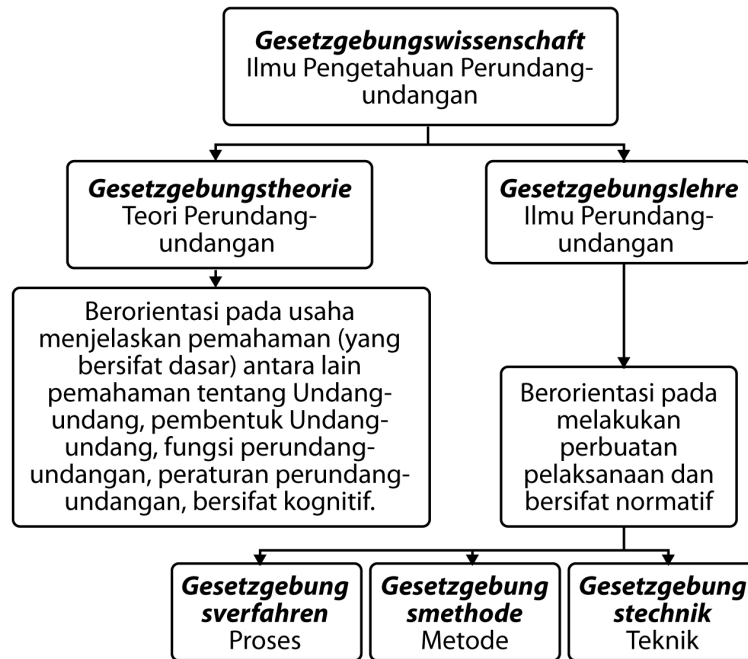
***Gesetzgebungswissenschaft***
Ilmu Pengetahuan Perundang-undangan

***Gesetzgebungstheorie***
Teori Perundang-undangan

***Gesetzgebungslehre***
Ilmu Perundang-undangan

Berorientasi pada usaha menjelaskan pemahaman (yang bersifat dasar) antara lain pemahaman tentang Undang-undang, pembentuk Undang-undang, fungsi perundang-undangan, peraturan perundang-undangan, bersifat kognitif.

Berorientasi pada melakukan perbuatan pelaksanaan dan bersifat normatif

***Gesetzgebung sverfahren***
Proses

***Gesetzgebung smethode***
Metode

***Gesetzgebung stechnik***
Teknik